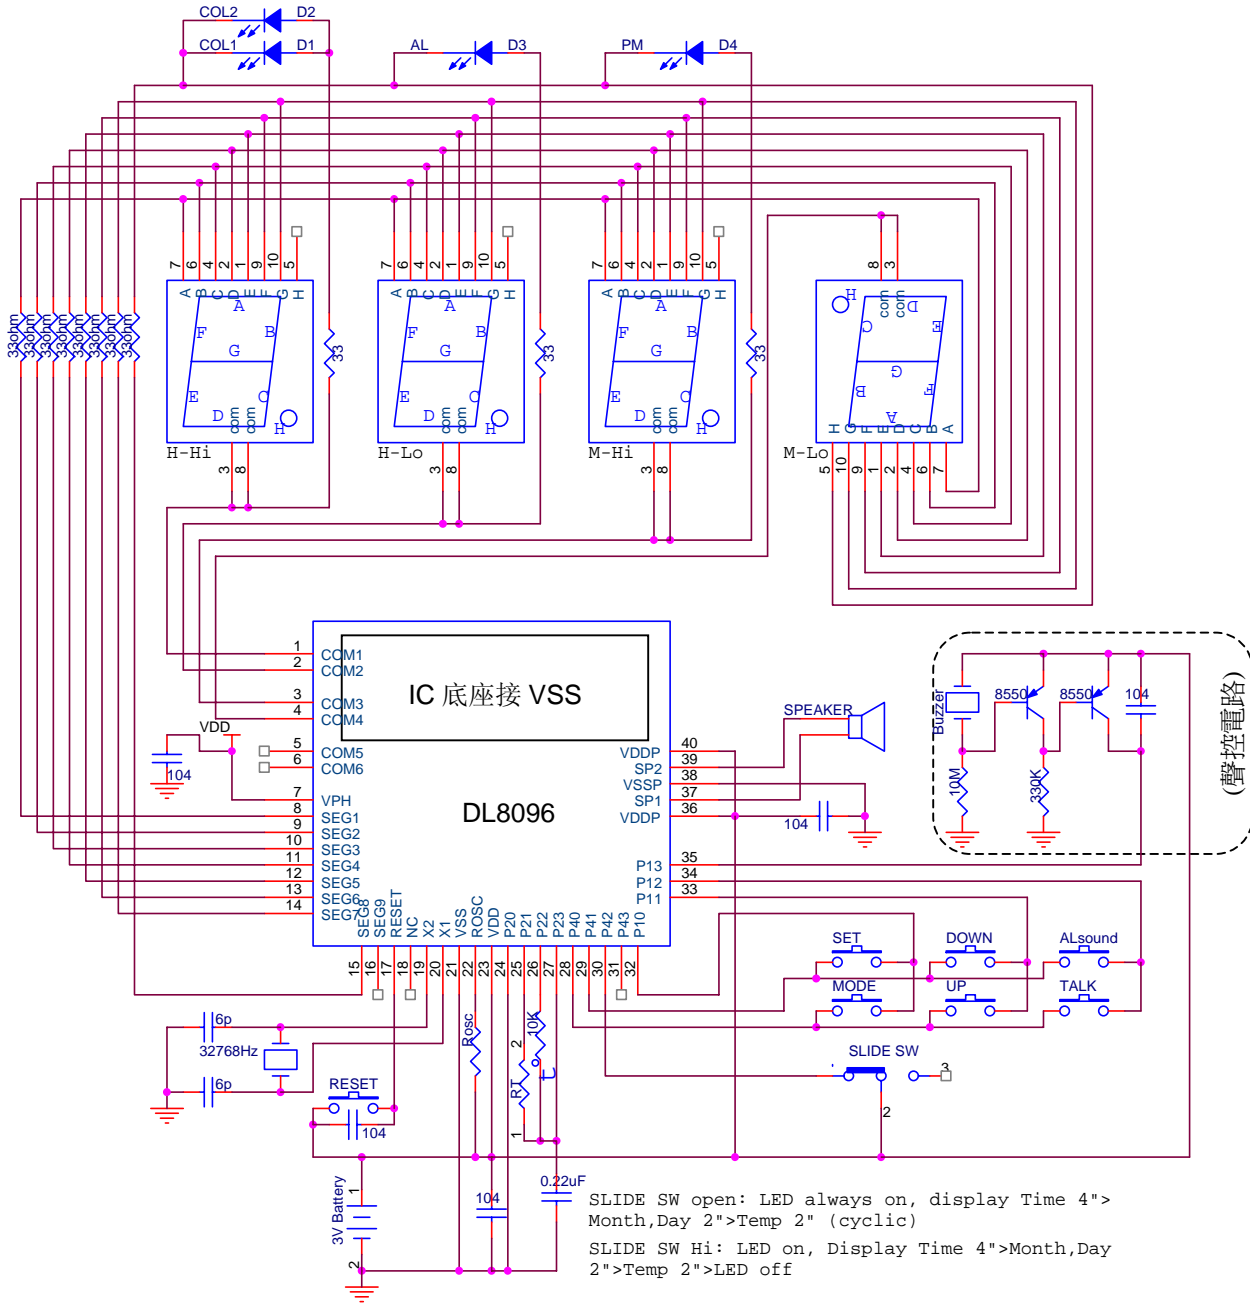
COL2 D2
COL1 D1
AL D3
PM D4

7 6 4 2 1 9 10 5
A B C D E F G H
A F B G E C D com com H
3 8
H-Hi

7 6 4 2 1 9 10 5
A B C D E F G H
A F B G E C D com com H
3 8
H-Lo

7 6 4 2 1 9 10 5
A B C D E F G H
A F B G E C D com com H
3 8
M-Hi

8 3
H com com D C E G B F A
H G F E D C B A
5 10 9 1 2 4 6 7
M-Lo

33ohm 33ohm 33ohm 33ohm 33ohm 33ohm 33ohm 33ohm
33 33 33

IC 底座接 VSS

DL8096

1 COM1
2 COM2
3 COM3
4 COM4
5 COM5
6 COM6
7 VPH
8 SEG1
9 SEG2
10 SEG3
11 SEG4
12 SEG5
13 SEG6
14 SEG7

VDD
104

40 VDDP
39 SP2
38 VSSP
37 SP1
36 VDDP
35 P13
34 P12
33 P11

SEG8 SEG9 RESET NC X2 X1 VSS ROSC VDD P20 P21 P22 P23 P40 P41 P42 P43 P10
15 16 17 18 19 20 21 22 23 24 25 26 27 28 29 30 31 32

SPEAKER
104

Buzzer 8550 8550 104
10M 330K
(聲控電路)

SET DOWN ALsound
MODE UP TALK

6p
32768Hz
6p
RESET
104
Rosc
RT
2
1
10K
C
SLIDE SW
3
2
3V Battery
1
2
104
0.22uF

SLIDE SW open: LED always on, display Time 4">Month,Day 2">Temp 2" (cyclic)

SLIDE SW Hi: LED on, Display Time 4">Month,Day 2">Temp 2">LED off